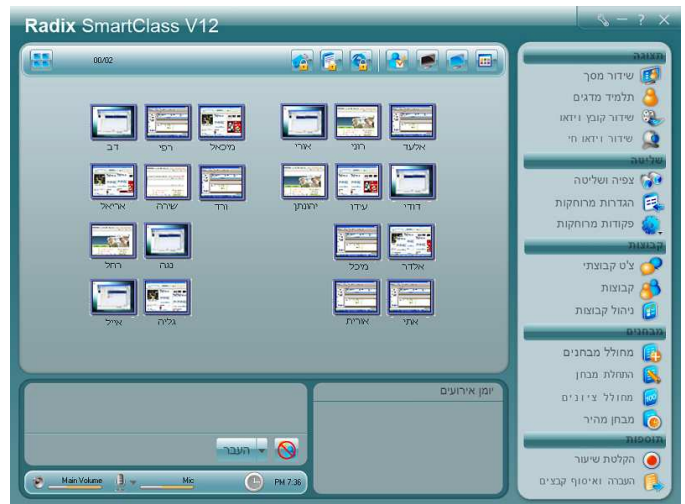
Radix SmartClass V12

00/02

דב
רפי
מיכאל
אורי
רוני
אלעד
אריאל
שירה
ורד
יהונתן
עידו
דודי
רחל
נגה
מיכל
אלדר
אייל
גליה
אורית
אתי

יומן אירועים

העבר

Main Volume
Mic
PM 7:36

תצוגה
שידור מסך
תלמיד מדגים
שידור קובץ וידאו
שידור וידאו חי
שליטה
צפיה ושליטה
הגדרות מרוחקות
פקודות מרוחקות
קבוצות
צ'ט קבוצתי
קבוצות
ניהול קבוצות
מבחנים
מחולל מבחנים
התחלת מבחן
מחולל צ י ו נ י ם
מבחן מהיר
תוספות
הקלטת שיעור
העברה ואיסוף קבצים